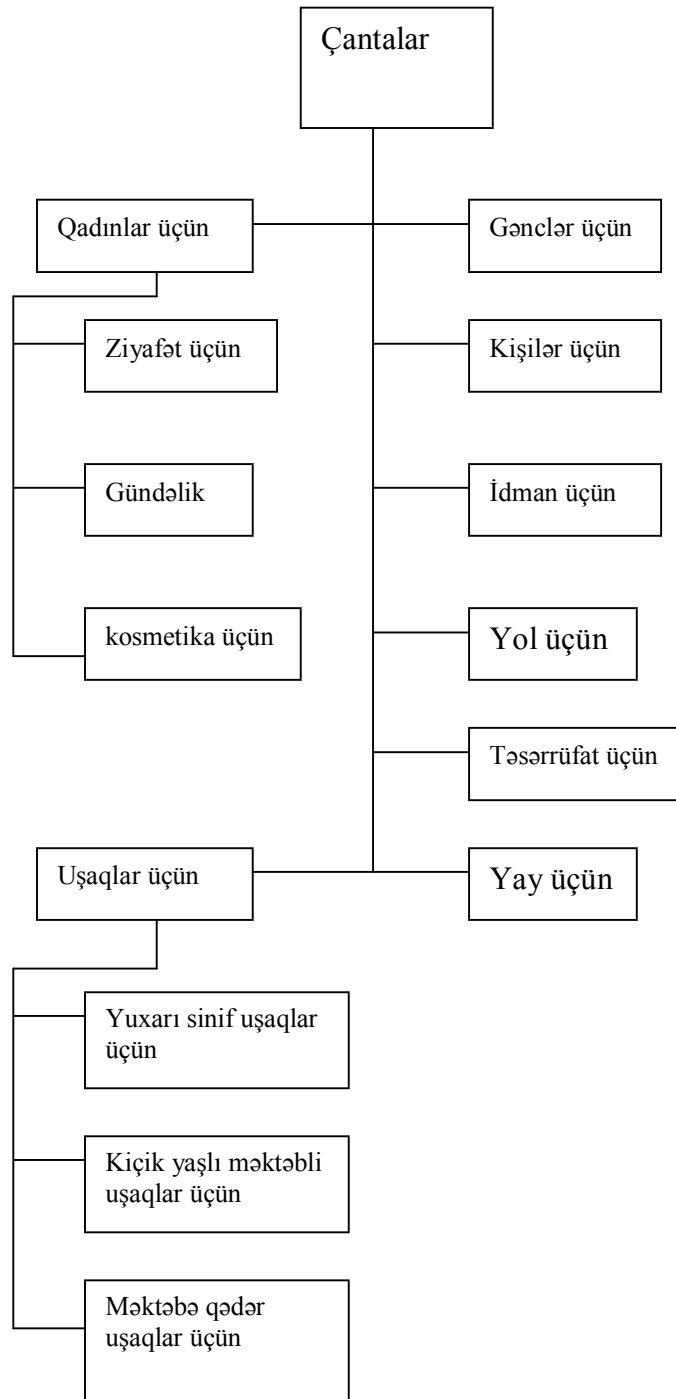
Çantalar

Qadınlar üçün

Gənclər üçün

Ziyafət üçün

Kişilər üçün

Gündəlik

İdman üçün

kosmetika üçün

Yol üçün

Təsərrüfat üçün

Uşaqlar üçün

Yay üçün

Yuxarı sinif uşaqlar üçün

Kiçik yaşlı məktəbli uşaqlar üçün

Məktəbə qədər uşaqlar üçün